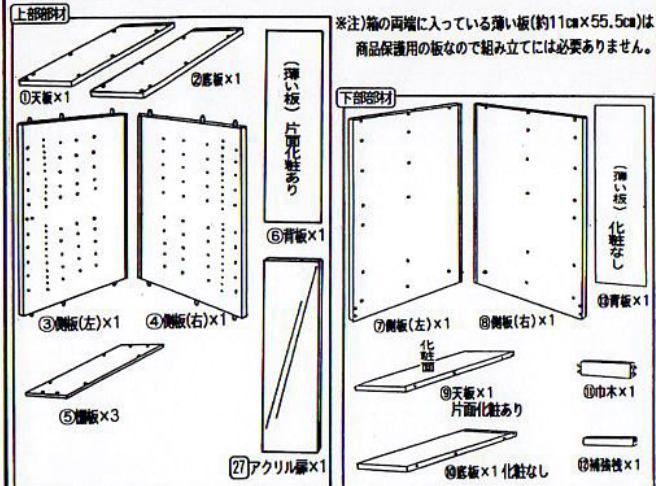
上部部材

①天板×1

②底板×1

（薄い板）片面化粧あり

⑥背板×1

③側板(左)×1

④側板(右)×1

⑤棚板×3

㉗アクリル扉×1

※注)箱の両端に入っている薄い板(約11cm×55.5cm)は商品保護用の板なので組み立てには必要ありません。

下部部材

（薄い板）化粧なし

⑬背板×1

⑦側板(左)×1

⑧側板(右)×1

化粧面

⑨天板×1 片面化粧あり

⑪巾木×1

⑩底板×1 化粧なし

⑫補強桟×1